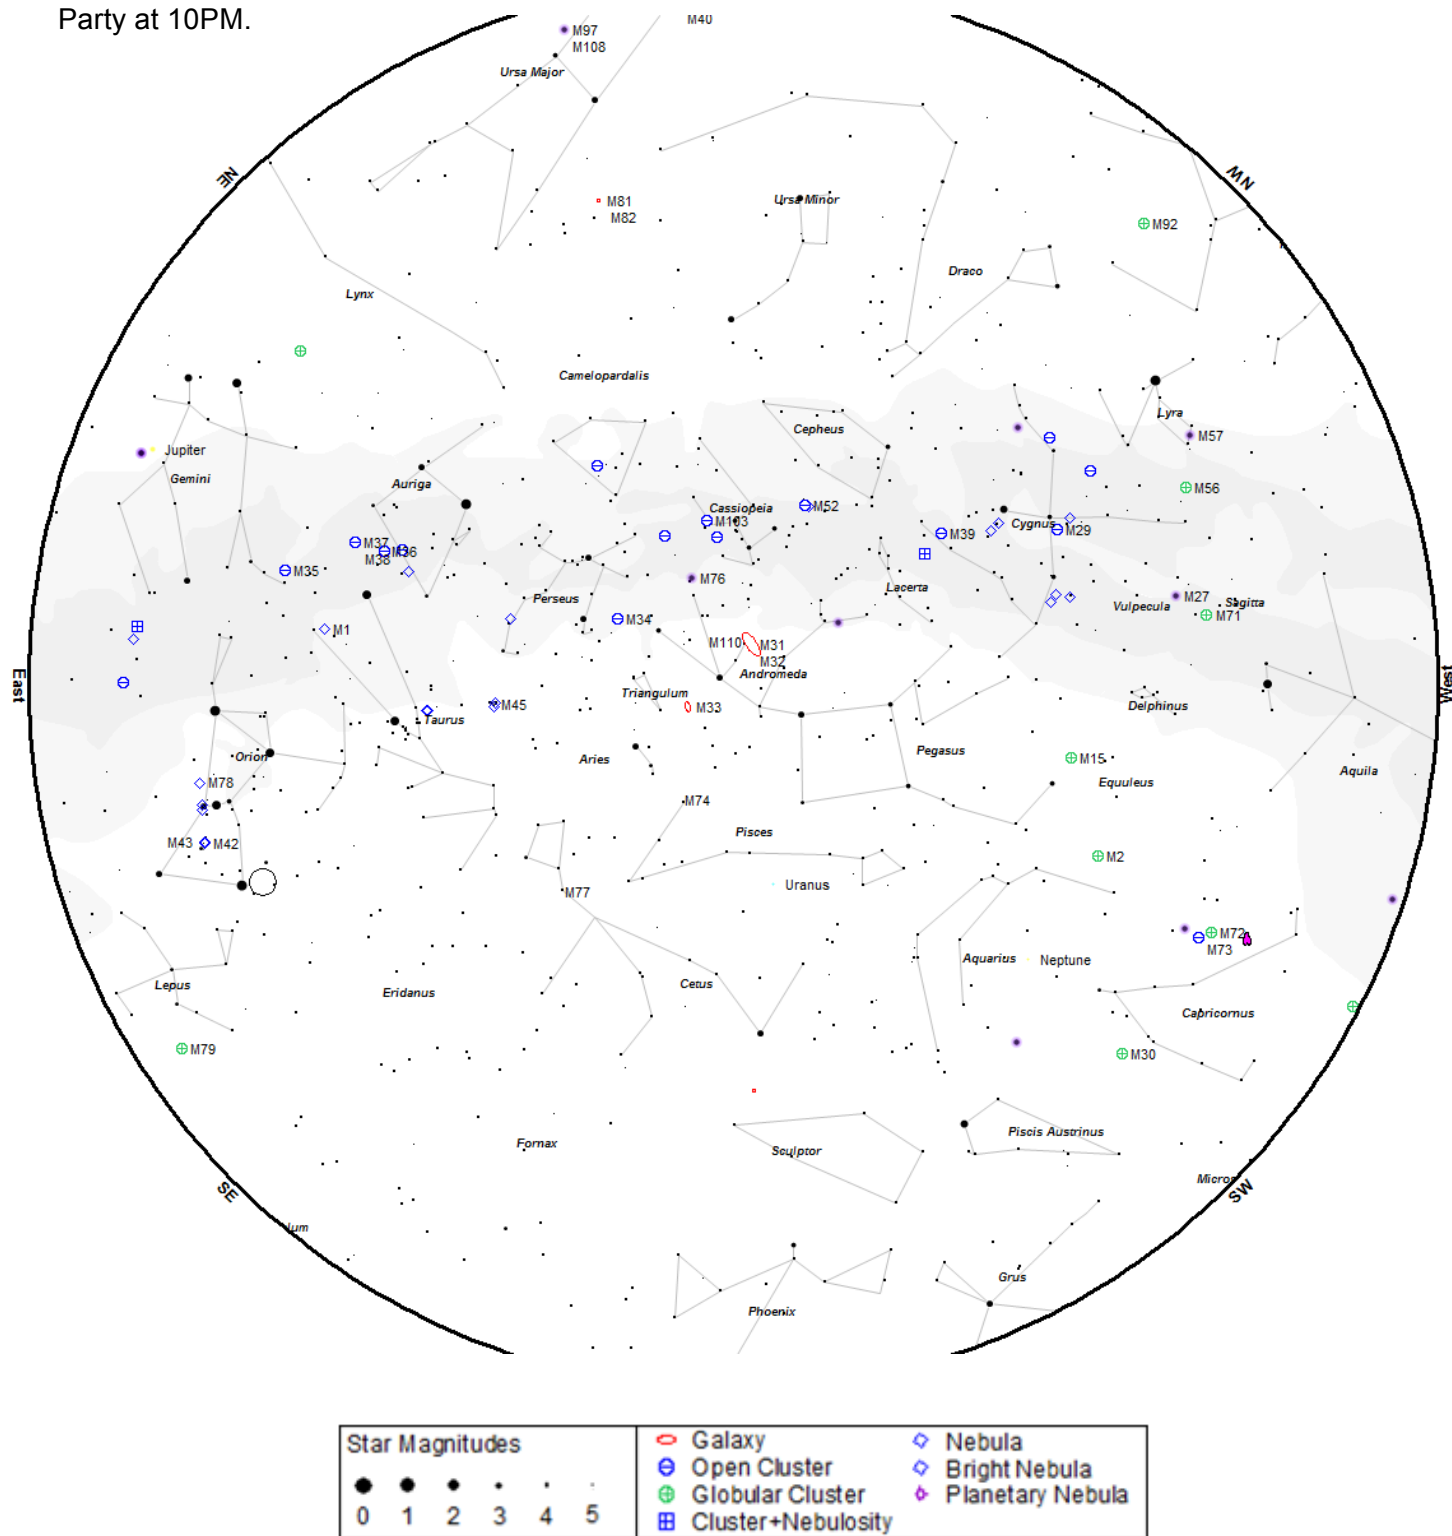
Party at 10PM.

M97
M108
M40
Ursa Major
NE
NW
M81
M82
Ursa Minor
M92
Draco
Lynx
Camelopardalis
Lyra
M57
Jupiter
Cepheus
Gemini
M56
Auriga
Cassiopeia
M52
M103
M39
Cygnus
M29
M37
M36
M38
M35
M76
Lacerta
Perseus
M27
Sagitta
Vulpecula
M71
M34
M1
East
West
M110
M31
M32
Andromeda
Triangulum
Delphinus
M45
Taurus
M33
Orion
Aries
Pegasus
M15
M78
Equuleus
Aquila
M74
Pisces
M43
M42
M2
Uranus
M77
M72
M73
Aquarius
Neptune
Cetus
Lepus
Eridanus
Capricornus
M79
M30
Fornax
Sculptor
Piscis Austrinus
SE
Micro
SW
lum
Grus
Phoenix

Star Magnitudes
0 1 2 3 4 5
Galaxy
Open Cluster
Globular Cluster
Cluster+Nebulosity
Nebula
Bright Nebula
Planetary Nebula